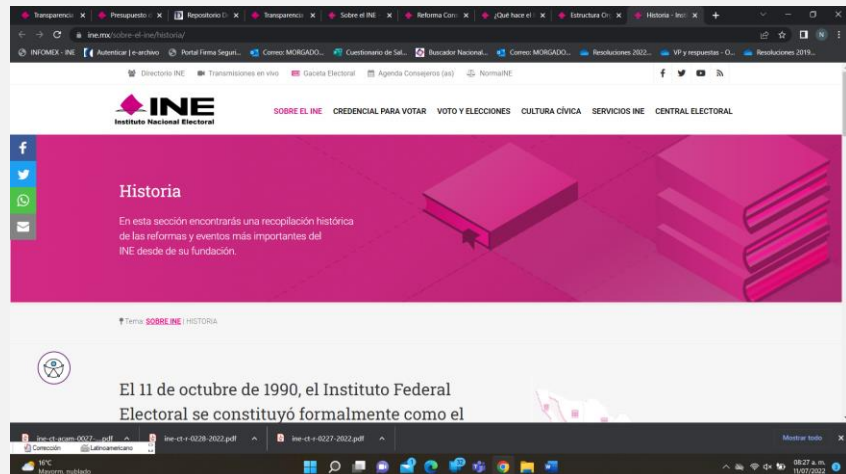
Transparencia x | Presupuesto x | Repositorio D x | Transparencia x | Sobre el INE x | Reforma Con x | ¿Qué hace el x | Estructura Or x | Historia - Insti x | +

ine.mx/sobre-el-ine/historia/

INFOMEX - INE | Autenticar | e-archivo | Portal Firma Seguri... | Correo: MORGADO... | Cuestionario de Sal... | Buscador Nacional... | Correo: MORGADO... | Resoluciones 2022... | VP y respuestas - O... | Resoluciones 2019...

Directorio INE | Transmisiones en vivo | Gaceta Electoral | Agenda Consejeros (as) | NormaINE

INE
Instituto Nacional Electoral

SOBRE EL INE | CREDENCIAL PARA VOTAR | VOTO Y ELECCIONES | CULTURA CÍVICA | SERVICIOS INE | CENTRAL ELECTORAL

Historia

En esta sección encontrarás una recopilación histórica de las reformas y eventos más importantes del INE desde de su fundación.

Tema: SOBRE INE | HISTORIA

El 11 de octubre de 1990, el Instituto Federal Electoral se constituyó formalmente como el

ine-ct-acam-0027-....pdf | ine-ct-r-0228-2022.pdf | ine-ct-r-0227-2022.pdf | Mostrar todo

Corrección | Latinoamericano

16°C
Mayorm. nublado

08:27 a. m.
11/07/2022